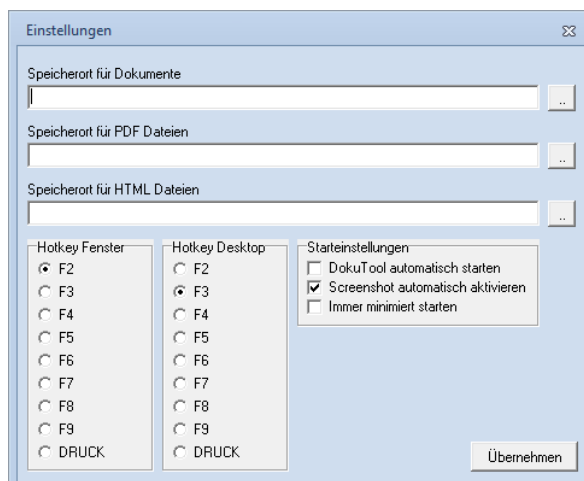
Einstellungen

Speicherort für Dokumente

..

Speicherort für PDF Dateien

..

Speicherort für HTML Dateien

..

Hotkey Fenster
F2
F3
F4
F5
F6
F7
F8
F9
DRUCK

Hotkey Desktop
F2
F3
F4
F5
F6
F7
F8
F9
DRUCK

Starteinstellungen
DokuTool automatisch starten
Screenshot automatisch aktivieren
Immer minimiert starten

Übernehmen